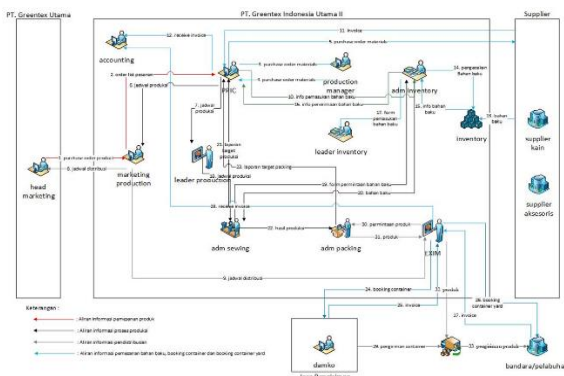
PT. Greentex Utama

PT. Greentex Indonesia Utama II

Supplier

accounting

12. receive invoice

11. invoice

5. purchase order materials

2. order fat pesanan

3. jadwal produksi

4. purchase order materials

4. purchase order materials

production manager

14. pengeluaran Bahan baku

PPIC

10. info pemasukan bahan baku

16. info penerimaan bahan baku

adm inventory

13. form pemasukan bahan baku

15. info bahan baku

14. bahan baku

7. jadwal produksi

inventory

supplier kain

leader inventory

1. purchase order produk

6. jadwal distribusi

head marketing

marketing production

25. laporan target produksi

leader production

22. laporan target packing

19. jadwal produksi

18. form permintaan bahan baku

supplier aksesoris

20. bahan baku

28. receive invoice

adm sewing

22. hasil produksi

adm packing

30. permintaan produk

31. produk

EXIM

9. jadwal distribusi

24. booking container

32. produk

26. booking container yard

26. invoice

27. invoice

Keterangan :

Aliran informasi pemesanan produk

Aliran informasi proses produksi

Aliran informasi pendistribusian

Aliran informasi pemesanan bahan baku, booking container dan booking container yard

damko

29. pengiriman container

33. pengiriman produk

bandara/pelabuhan